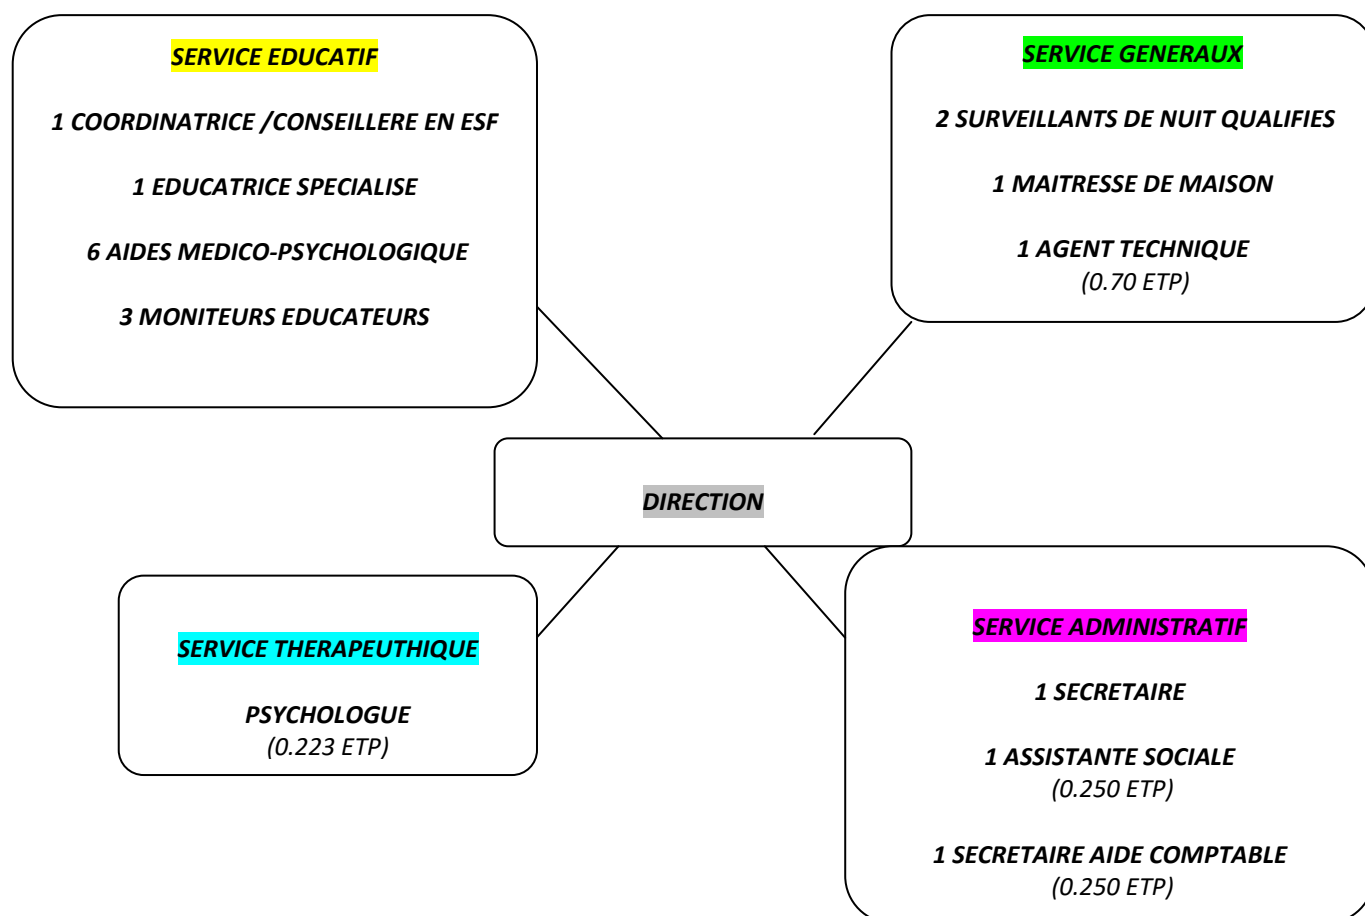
SERVICE EDUCATIF

1 COORDINATRICE /CONSEILLERE EN ESF

1 EDUCATRICE SPECIALISE

6 AIDES MEDICO-PSYCHOLOGIQUE

3 MONITEURS EDUCATEURS

SERVICE GENERAUX

2 SURVEILLANTS DE NUIT QUALIFIES

1 MAITRESSE DE MAISON

1 AGENT TECHNIQUE
(0.70 ETP)

DIRECTION

SERVICE THERAPEUTHIQUE

PSYCHOLOGUE
(0.223 ETP)

SERVICE ADMINISTRATIF

1 SECRETAIRE

1 ASSISTANTE SOCIALE
(0.250 ETP)

1 SECRETAIRE AIDE COMPTABLE
(0.250 ETP)